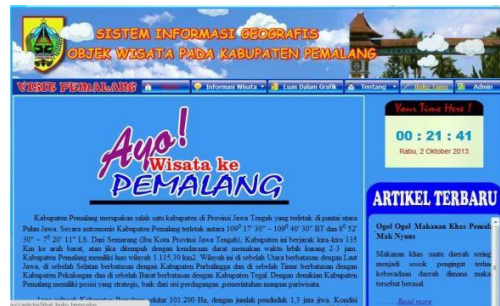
SISTEM INFORMASI GEOGRAFIS
OBJEK WISATA PADA KABUPATEN PEMALANG

VISIT PEMALANG
Home
Informasi Wisata
Luas Daerah Grafik
Tentang
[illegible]
Admin

Ayo! Wisata ke PEMALANG

Your Time Here !
00 : 21 : 41
Rabu, 2 Oktober 2013

ARTIKEL TERBARU

Ogel Ogel Makanan Khas Pemalang Mak Nyuss

Makanan khas suatu daerah sering menjadi sosok pengingat terhadap keberadaan daerah dimana makanan tersebut berasal.

Read more

Kabupaten Pemalang merupakan salah satu kabupaten di Provinsi Jawa Tengah yang terletak di pantai utara Pulau Jawa. Secara astronomis Kabupaten Pemalang terletak antara 109° 17' 30" – 109° 40' 30" BT dan 8° 52' 30" – 7° 20' 11" LS. Dari Semarang (Ibu Kota Provinsi Jawa Tengah), Kabupaten ini berjarak kira-kira 135 Km ke arah barat, atau jika ditempuh dengan kendaraan darat memakan waktu lebih kurang 2-3 jam. Kabupaten Pemalang memiliki luas wilayah 1.115,30 km2. Wilayah ini di sebelah Utara berbatasan dengan Laut Jawa, di sebelah Selatan berbatasan dengan Kabupaten Purbalingga dan di sebelah Timur berbatasan dengan Kabupaten Pekalongan dan di sebelah Barat berbatasan dengan Kabupaten Tegal. Dengan demikian Kabupaten Pemalang memiliki posisi yang strategis, baik dari sisi perdagangan, pemerintahan maupun pariwisata.

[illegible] sekitar 101.200 Ha, dengan jumlah penduduk 1,3 juta jiwa. Kondisi